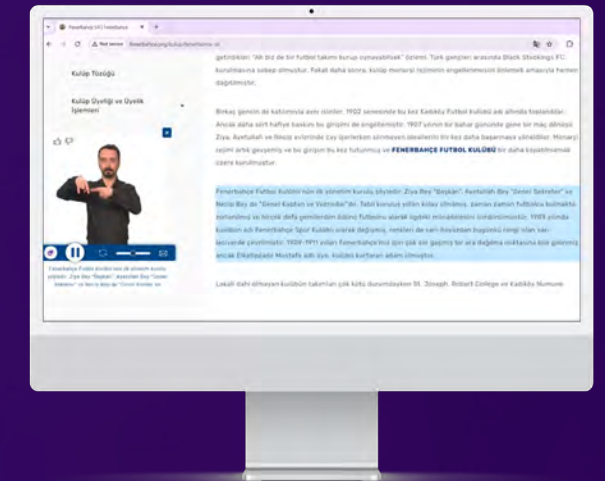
Fenerbahçe | Fenerbahçe

Not secure fenerbahce.org/kulup/fenerbahce-sk

Kulüp Tüzüğü

Kulüp Üyeliği ve Üyelik İşlemleri

getirdiler. "Ah biz de bir futbol takımı kurup oynayabilsek" özlemi. Türk gençleri arasında Black Stockings FC kuruluşuna sebep olmuştur. Fakat daha sonra, kulüp mensupları rejiminin engellemesini önlemek amacıyla hemen dağılmıştır.

Birkaç gencin de katılımıyla aynı isimler, 1902 senesinde bu kez Kadıköy Futbol kulübü adı altında toplandılar. Ancak daha sıkı haftaya baskın bu girişimi de engellemiştir. 1907 yılının bir bahar gününde gene bir mayıs dönemi Ziya, Ayetullah ve Necip evlerinde çay içerlerken sürmesen ideallerini bir kez daha başarmaya yöneldiler. Monarşi rejimi artık gevşemiş ve bu girişim bu kez tutunmuş ve FENERBAHÇE FUTBOL KULÜBÜ bir daha kaybolmamak üzere kurulmuştur.

Fenerbahçe Futbol Kulübü'nün ilk yönetim kurulu şöyledir: Ziya Bey "Başkan", Ayetullah Bey "Genel Sekreter" ve Necip Bey de "Genel Kaptan ve Vezneder"dir. Tabii konusu elbin kolay olmamış, zaman zaman futbolcu kulmaktır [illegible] ve küçük defa gemilerden ötürü futbolcu olarak ilgidki mücadelesini sürdürmüştür. 1909 yılında kulübün adı Fenerbahçe Spor Kulübü olarak değişmiş, renkleri de sarı-lacivert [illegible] rengi olan sarı-lacivertle yenilemiştir. 1909-1911 yılları Fenerbahçe'nin için çok zor geçmiş bir ara dağılma noktasına bile gelinmiş ancak Elkatbadalı Mustafa adlı zat kulübü kurtaran adam olmuştur.

Lokali dahi olmayan kulübün takımları çok kötü durumdaydılar St. Joseph, Robert College ve Kadıköy Numune

Fenerbahçe Futbol Kulübü'nün ilk yönetim kurulu şöyledir: Ziya Bey "Başkan", Ayetullah Bey "Genel Sekreter" ve Necip Bey de "Genel Kaptan ve"